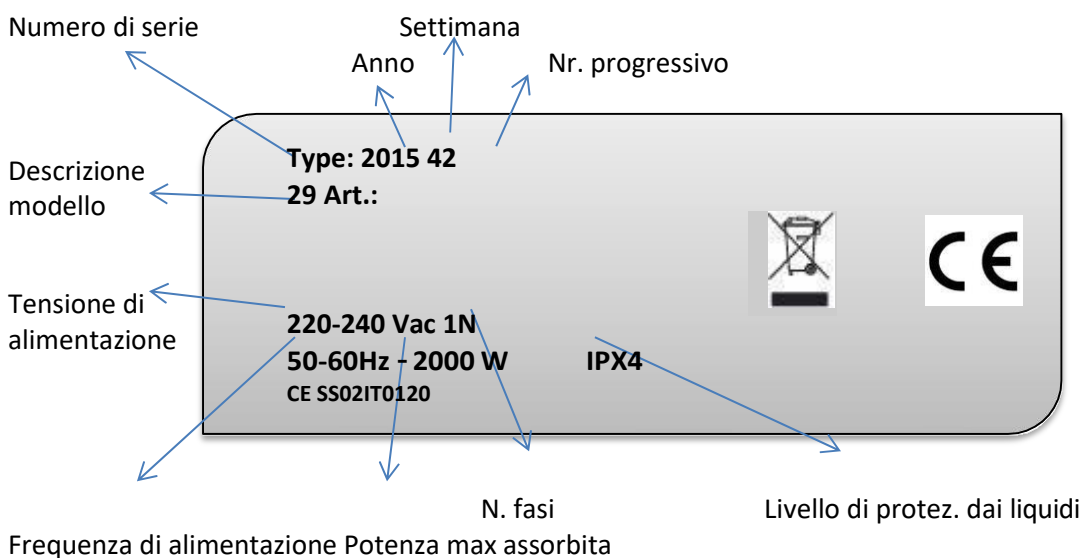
Numero di serie

Settimana

Anno

Nr. progressivo

Descrizione modello

Type: 2015 42
29 Art.:

CE

Tensione di alimentazione

220-240 Vac 1N
50-60Hz - 2000 W

IPX4

CE SS02IT0120

N. fasi

Livello di protez. dai liquidi

Frequenza di alimentazione Potenza max assorbita